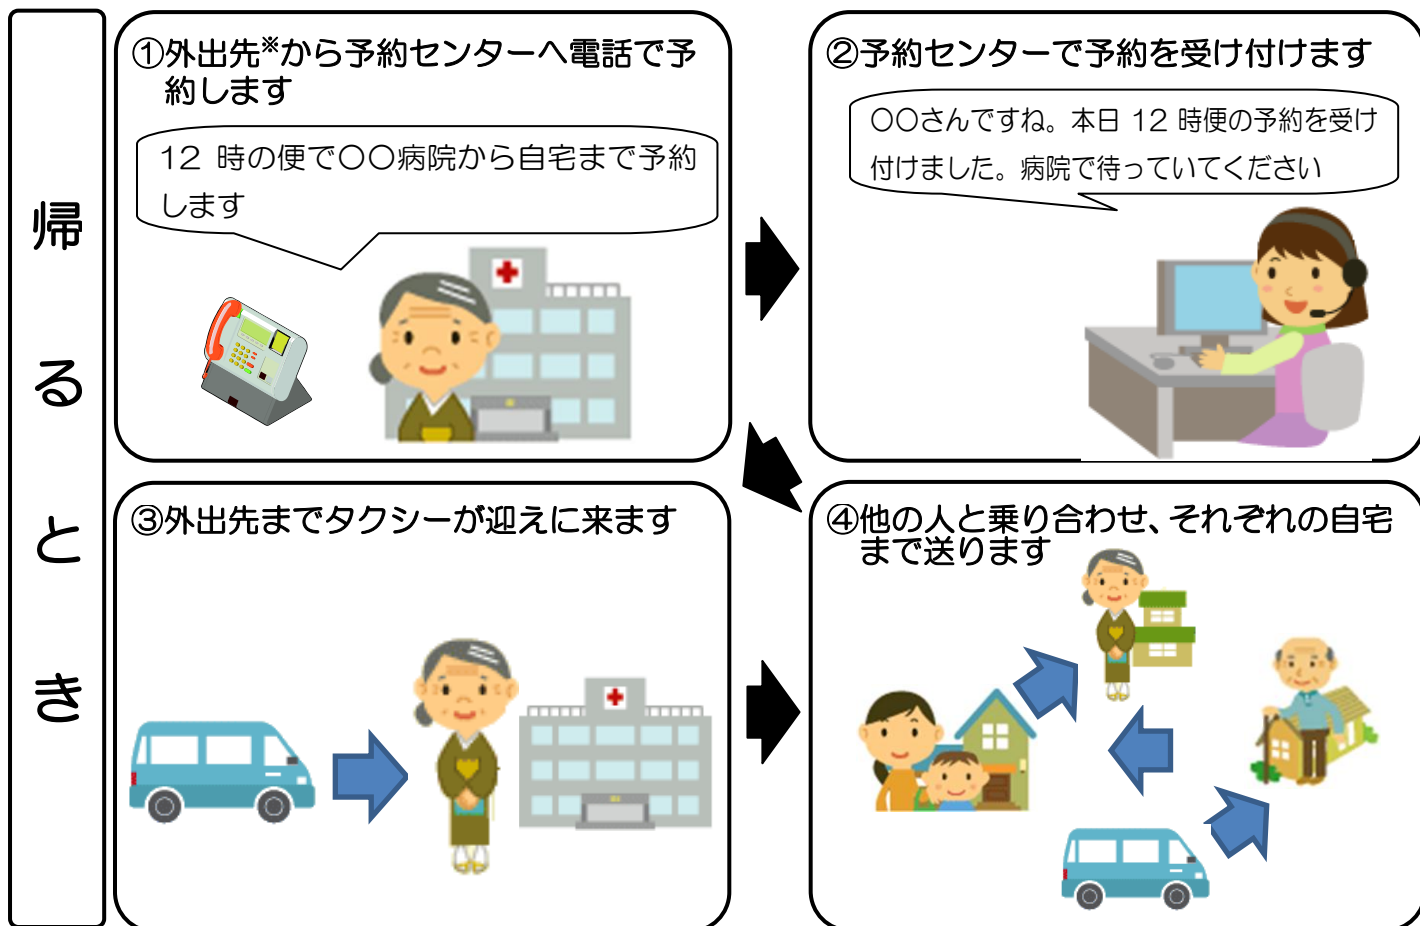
帰るとき

①外出先※から予約センターへ電話で予約します

12 時の便で〇〇病院から自宅まで予約します

②予約センターで予約を受け付けます

〇〇さんですね。本日 12 時便の予約を受け付けました。病院で待っていてください

③外出先までタクシーが迎えに来ます

④他の人と乗り合わせ、それぞれの自宅まで送ります